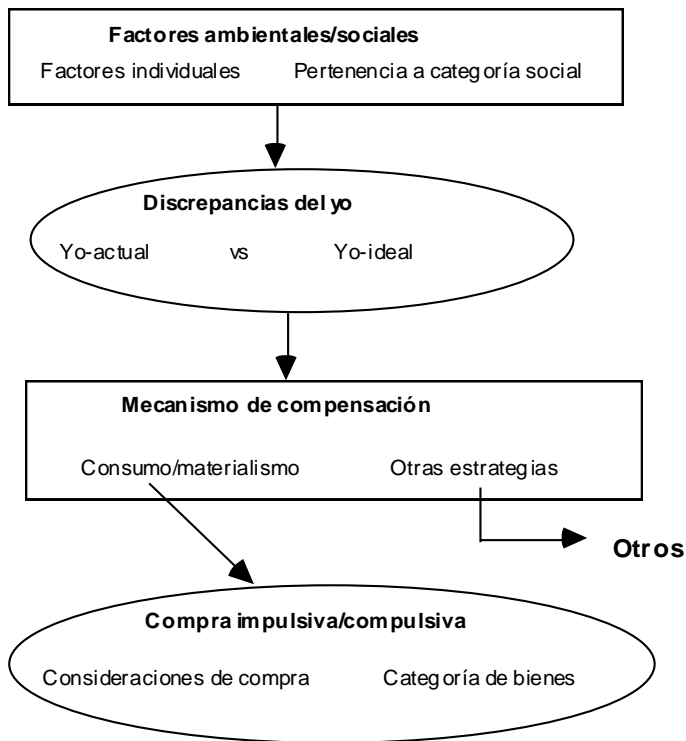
Factores ambientales/sociales
Factores individuales    Pertenencia a categoría social

Discrepancias del yo
Yo-actual    vs    Yo-ideal

Mecanismo de compensación
Consumo/materialismo    Otras estrategias

Otros

Compra impulsiva/compulsiva
Consideraciones de compra    Categoría de bienes